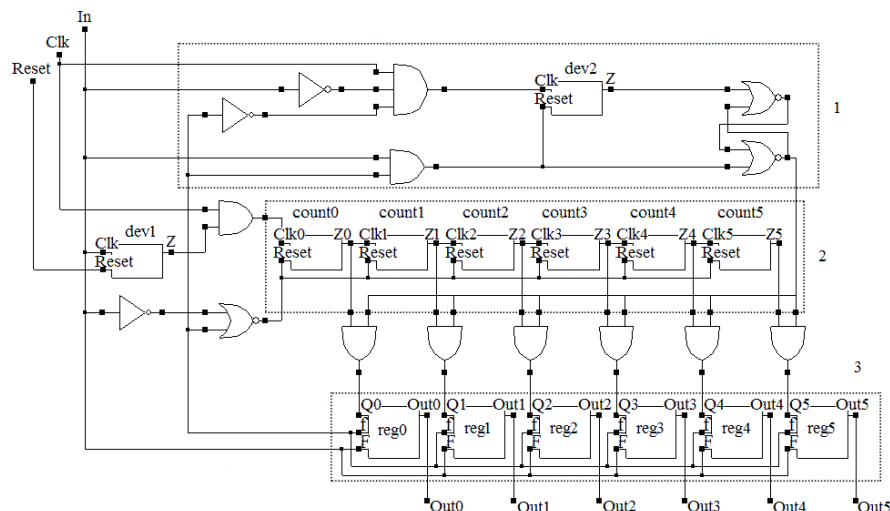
In
Clk
Reset
dev2
Clk
Z
Reset
1
count0 count1 count2 count3 count4 count5
dev1
Clk0 Z0 Clk1 Z1 Clk2 Z2 Clk3 Z3 Clk4 Z4 Clk5 Z5
Clk
Z
Reset Reset Reset Reset Reset Reset
Reset
2
3
Q0 Out0 Q1 Out1 Q2 Out2 Q3 Out3 Q4 Out4 Q5 Out5
reg0 reg1 reg2 reg3 reg4 reg5
Out0 Out1 Out2 Out3 Out4 Out5